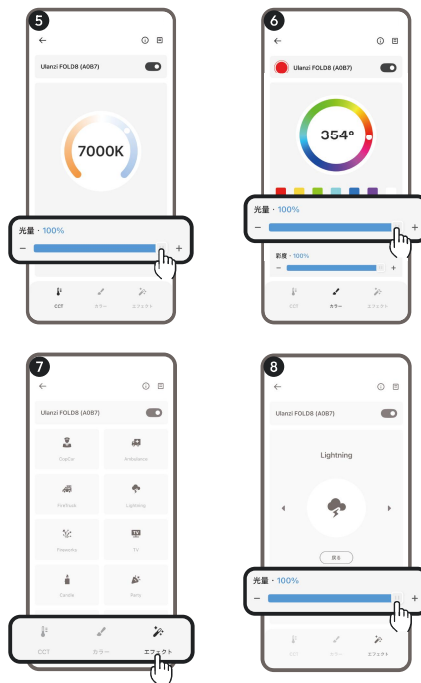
5

←

Ulanzi FOLD8 (A087)

7000K

光量・100%

−

+

CCT

カラー

エフェクト

6

←

Ulanzi FOLD8 (A087)

354°

光量・100%

−

+

彩度・100%

−

+

CCT

カラー

エフェクト

7

←

Ulanzi FOLD8 (A087)

CopCar

Ambulance

Firetruck

Lightning

Fireworks

TV

Candle

Party

CCT

カラー

エフェクト

8

←

Ulanzi FOLD8 (A087)

Lightning

戻る

光量・100%

−

+

CCT

カラー

エフェクト